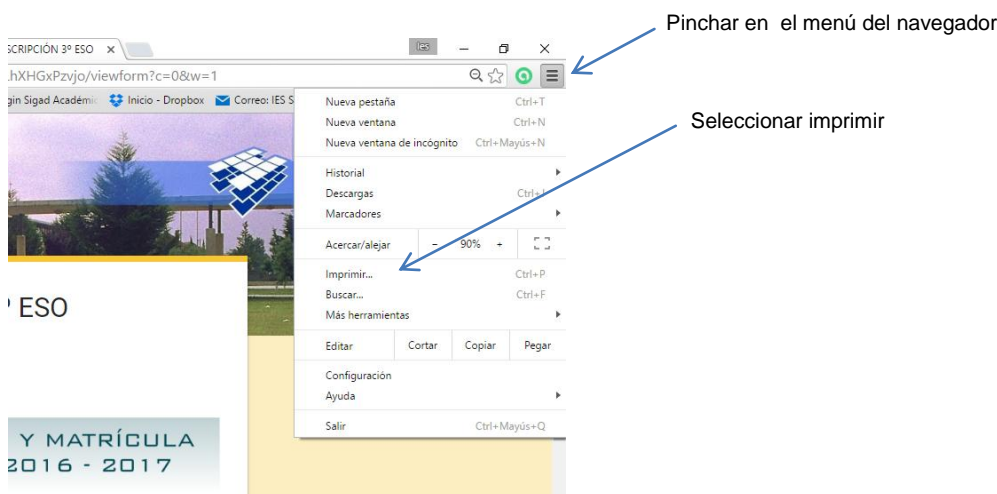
SCRIPCIÓN 3º ESO ×

Ies

.hXHGxPzvjo/viewform?c=0&w=1

gin Sigad Académi Inicio - Dropbox Correo: IES S

Pinchar en el menú del navegador

Seleccionar imprimir

Nueva pestaña Ctrl+T
Nueva ventana Ctrl+N
Nueva ventana de incógnito Ctrl+Mayús+N

Historial
Descargas Ctrl+J
Marcadores

Acercar/alejar - 90% +

Imprimir... Ctrl+P
Buscar... Ctrl+F
Más herramientas

Editar Cortar Copiar Pegar

Configuración
Ayuda

Salir Ctrl+Mayús+Q

º ESO

Y MATRÍCULA
2016 - 2017